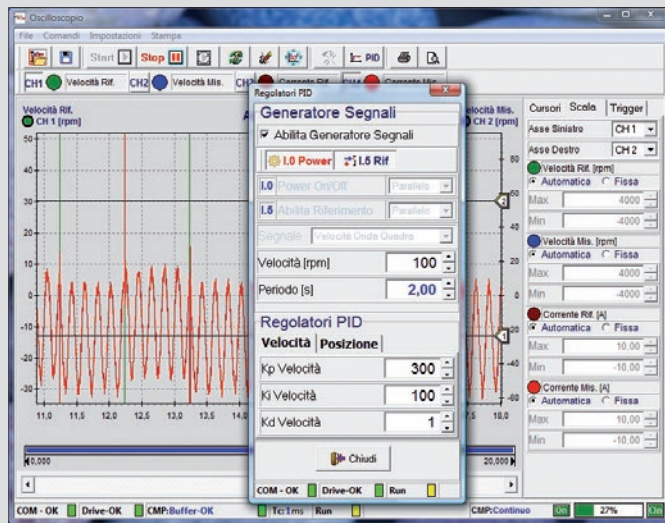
Oscilloscopio

File Comandi Impostazioni Stampa

Start Stop PID

CH1 Velocità Rif. CH2 Velocità Mis. Corrente Rif. Corrente Mis.

Velocità Rif.
CH 1 [rpm]

50
40
30
20
10
0
-10
-20
-30
-40
-50

11,0 11,5 12,0 12,5 13,0 13,5 14,0 18,0

0,000 20,000

Velocità Mis.
CH 2 [rpm]

80
60
40
20
0
-20
-40
-60
-80

Cursori Scala Trigger

Asse Sinistro CH 1
Asse Destro CH 2

Velocità Rif. [rpm]
Automatica Fissa
Max 4000
Min -4000

Velocità Mis. [rpm]
Automatica Fissa
Max 4000
Min -4000

Corrente Rif. [A]
Automatica Fissa
Max 10,00
Min -10,00

Corrente Mis. [A]
Automatica Fissa
Max 10,00
Min -10,00

Regolatori PID

Generatore Segnali
Abilita Generatore Segnali

I.0 Power I.5 Rif

I.0 Power On/Off Parallelo
I.5 Abilita Riferimento Parallelo

Segnale Velocità Onda Quadra

Velocità [rpm] 100
Periodo [s] 2,00

Regolatori PID
Velocità Posizione

Kp Velocità 300
Ki Velocità 100
Kd Velocità 1

Chiudi

COM - OK Drive-OK Run

COM - OK Drive-OK CMP:Buffer-OK Tc:1ms Run CMP:Continuo On 27% On